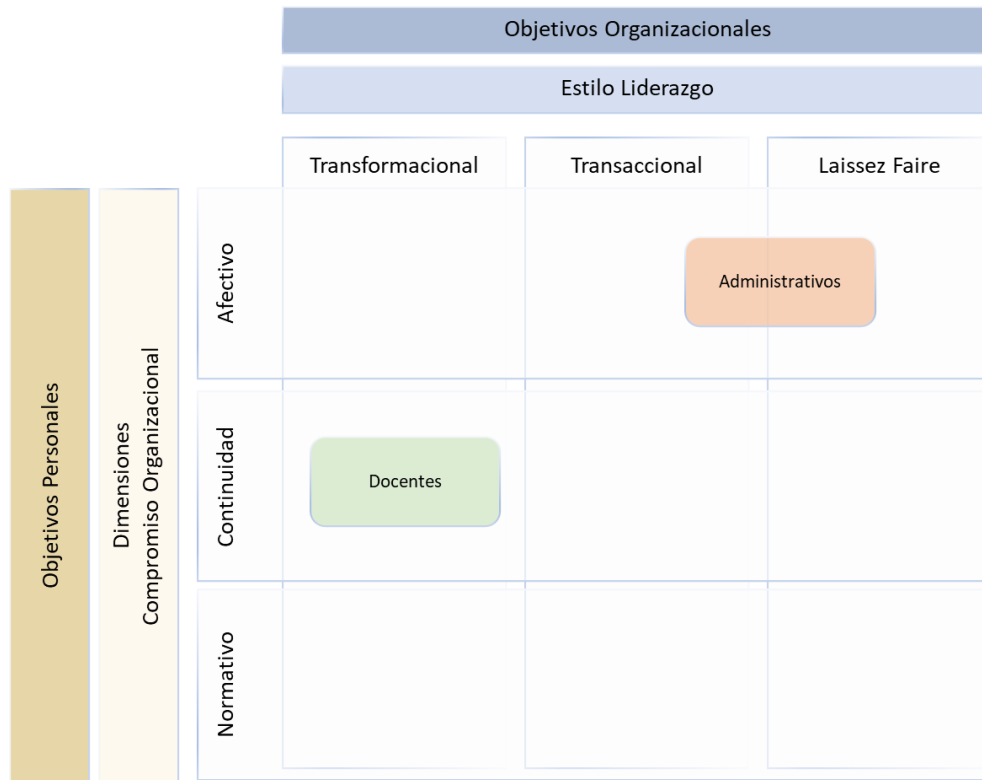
Objetivos Organizacionales

Estilo Liderazgo

Objetivos Personales

Dimensiones Compromiso Organizacional

| | Transformacional | Transaccional | Laissez Faire |
|---|---|---|---|
| Afectivo | | Administrativos | |
| Continuidad | Docentes | | |
| Normativo | | | |